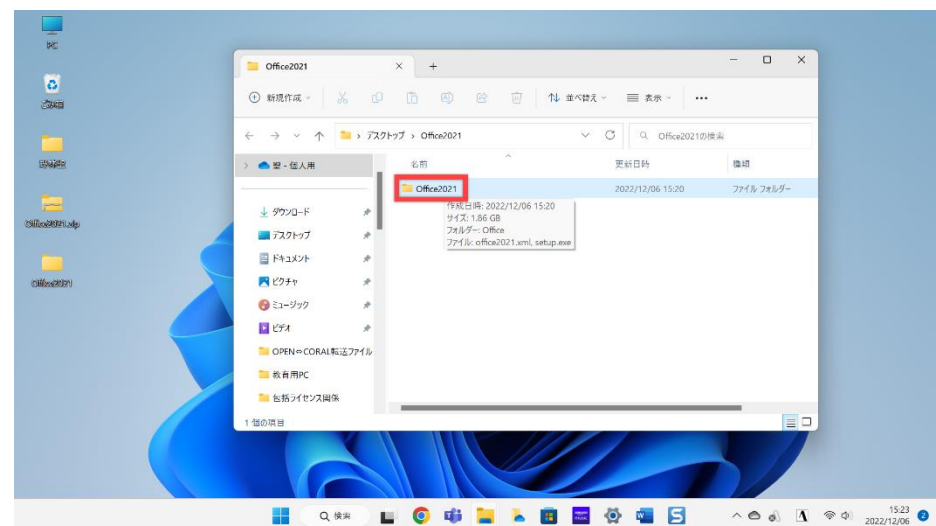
PC

ごみ箱

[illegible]

Office2021.zip

Office2021

Office2021 × +

新規作成 並べ替え 表示 ···

← → ∨ ↑ > デスクトップ > Office2021 Office2021の検索

> 翠 - 個人用

ダウンロード
デスクトップ
ドキュメント
ピクチャ
ミュージック
ビデオ
OPEN⇔CORAL転送ファイル
教育用PC
包括ライセンス関係

名前 | 更新日時 | 種類
Office2021 | 2022/12/06 15:20 | ファイル フォルダー

作成日時: 2022/12/06 15:20
サイズ: 1.86 GB
フォルダー: Office
ファイル: office2021.xml, setup.exe

1 個の項目

検索

15:23
2022/12/06